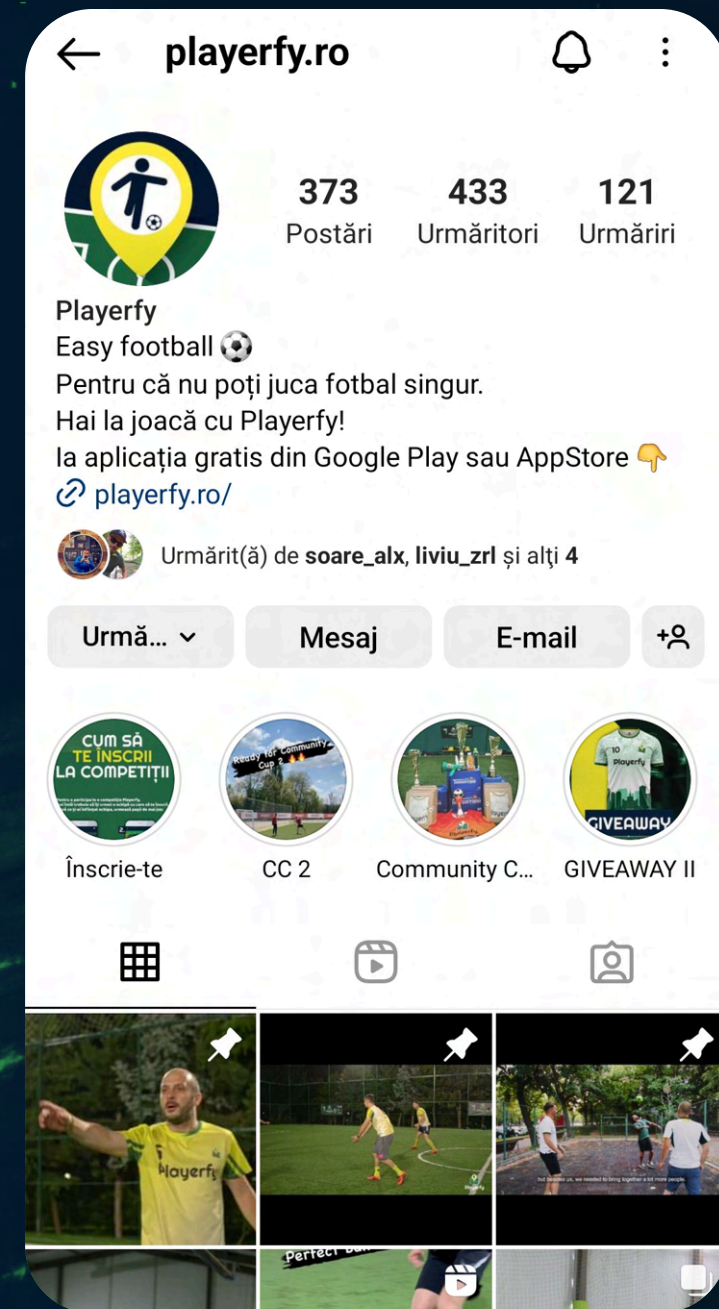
playerfy.ro

373 Postări
433 Urmăritori
121 Urmăriri

Playerfy
Easy football ⚽
Pentru că nu poți juca fotbal singur.
Hai la joacă cu Playerfy!
Ia aplicația gratis din Google Play sau AppStore 👇
playerfy.ro/

Urmărit(ă) de soare_alx, liviu_zrl și alți 4

Urmă...
Mesaj
E-mail

CUM SĂ TE ÎNSCRII LA COMPETIȚII
Înscrie-te
Ready for Community Cup 2
CC 2
Community C...
Playerfy
GIVEAWAY
GIVEAWAY II

Playerfy

but besides us, we needed to bring together a lot more people.

Perfect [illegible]